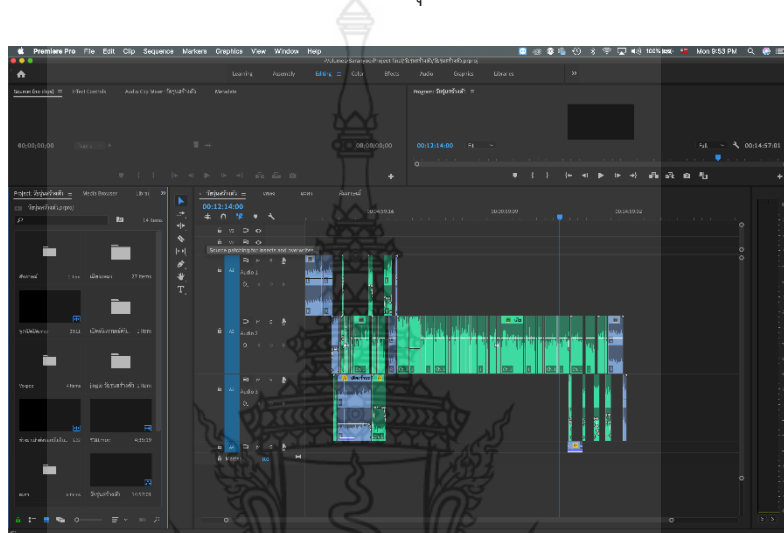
Premiere Pro File Edit Clip Sequence Markers Graphics View Window Help

100% Mon 9:53 PM

Learning Assembly Editing Color Effects Audio Graphics Libraries

Source: (no clips) Effect Controls Audio Clip Mixer: วิสัยทัศน์ Metadata

Program: วิสัยทัศน์

00;00;00;00

00:12:14:00 Fit

Full 00:14:57:01

Project: วิสัยทัศน์ Media Browser Librar

วิสัยทัศน์.prproj

14 Items

วิสัยทัศน์ 00:12:14:00

Source patching for inserts and overwrites

V3 V2 V1 A1 Audio 1 A2 Audio 2 A3 Audio 3

00:10:59:28 00:12:59:29 00:14:59:02

Master 0.0